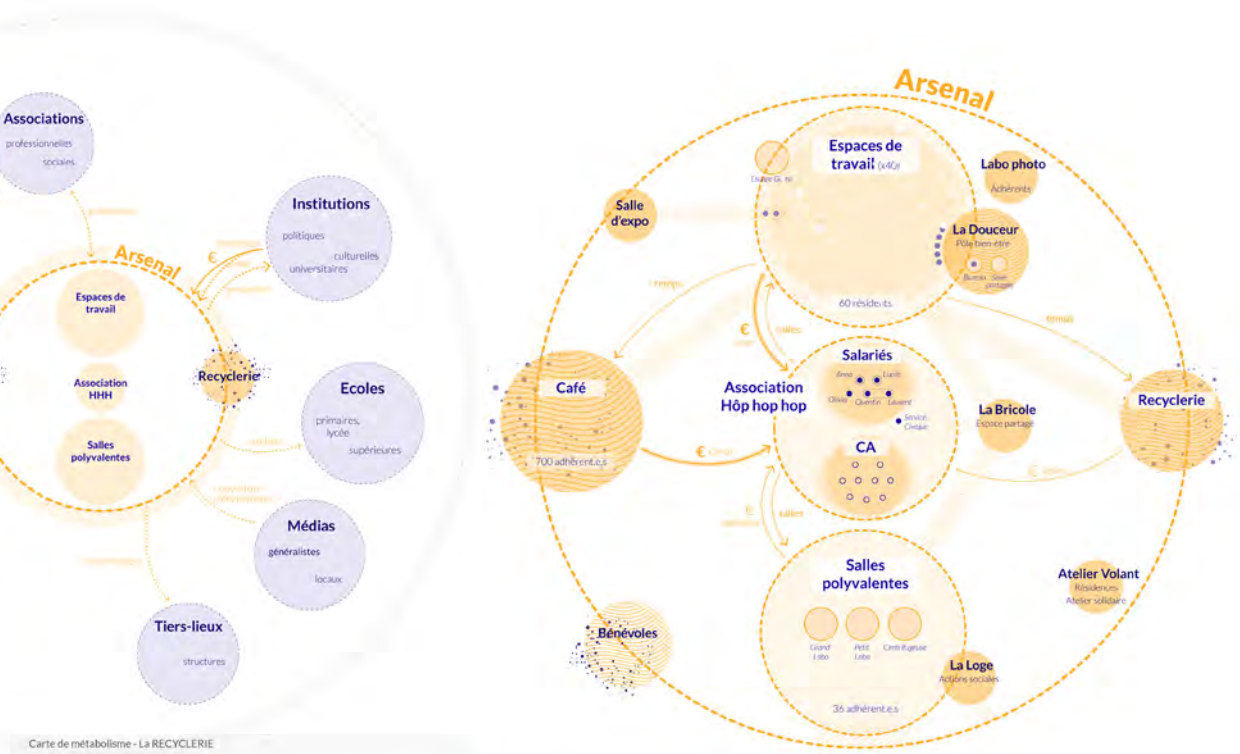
Associations
professionnelles
sociales

Institutions
politiques
culturelles
universitaires

€

Arsenal

Espaces de travail

Association HHH

Salles polyvalentes

Recyclerie

Ecoles
primaires, lycée
supérieures

Médias
généralistes
locaux

Tiers-lieux
structures

Carte de métabolisme - La RECYCLERIE

Arsenal

Espaces de travail (x40)

Labo photo
Adhérents

Salle d'expo

La Douceur
Pôle bien-être
Bureau
Salle partagée

60 résidents

€

Café

700 adhérent.e.s

Salariés
Anne
Lucie
Olivia
Quentin
Laurent
Service Civique

Association Hôp hop hop

CA

€

La Bricole
Espace partage

Recyclerie

€

Salles polyvalentes
Grand Lobo
Petit Lobo
Centrifugeuse

36 adhérent.e.s

Atelier Volant
Résidences
Atelier solidaire

Bénévoles

La Loge
Actions sociales